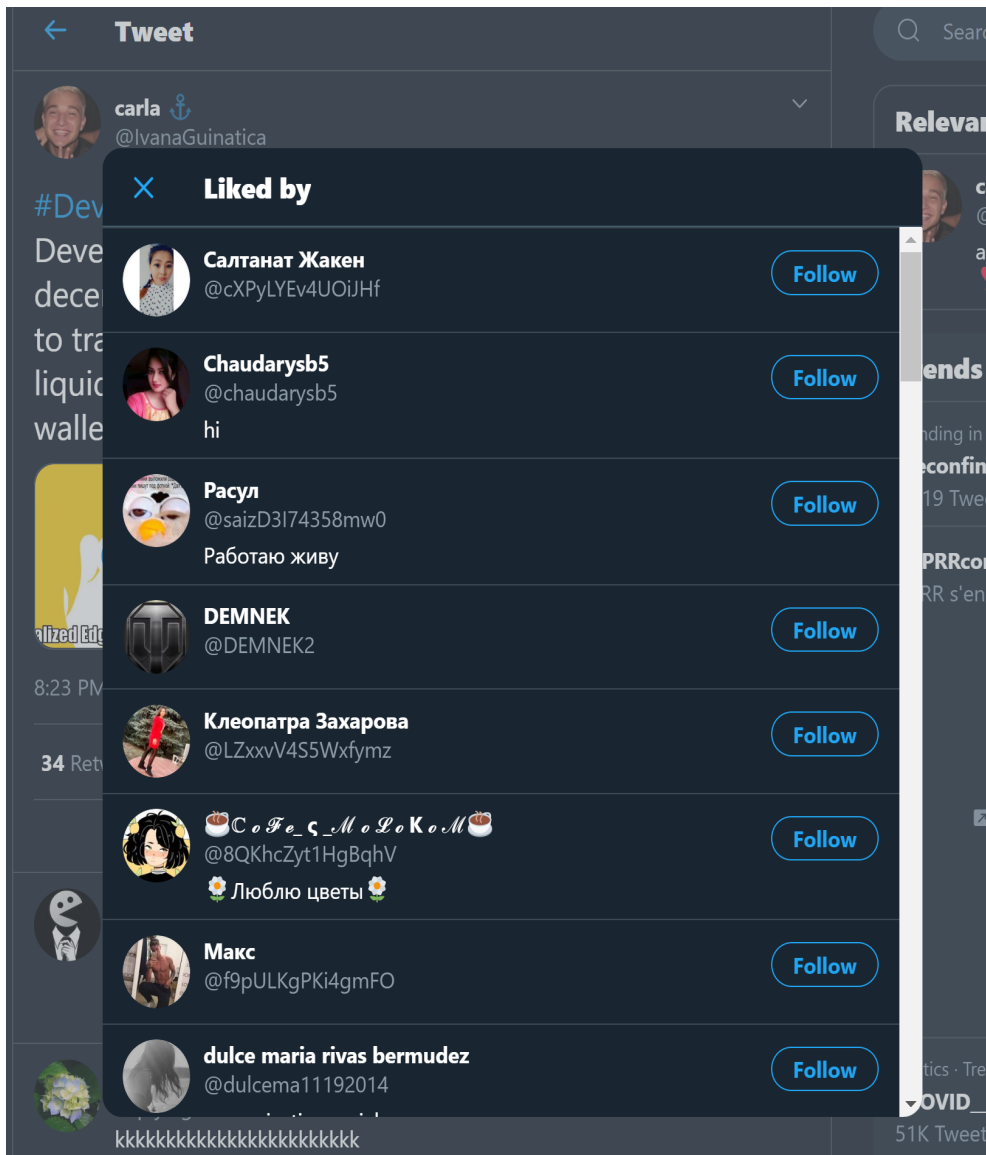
Tweet

Searc

carla ⚓
@IvanaGuinatica

Relevan

#Dev
Deve
decer
to tra
liquic
walle

alized Edg

8:23 PM

34 Retw

kkkkkkkkkkkkkkkkkkkkkk

ends
nding in
econfin
19 Twee
PRRcor
RR s'en

tics · Tre
OVID_
51K Tweet

Liked by

Салтанат Жакен
@cXPyLYEv4UOiJHf
Follow

Chaudarysb5
@chaudarysb5
hi
Follow

Расул
@saizD3I74358mw0
Работаю живу
Follow

DEMNEK
@DEMNEK2
Follow

Клеопатра Захарова
@LZxxvV4S5Wxfymz
Follow

☕С о Ф е_ ς _М о L о К о М☕
@8QKhcZyt1HgBqhV
🌼Люблю цветы🌼
Follow

Макс
@f9pULKgPKi4gmFO
Follow

dulce maria rivas bermudez
@dulcema11192014
Follow